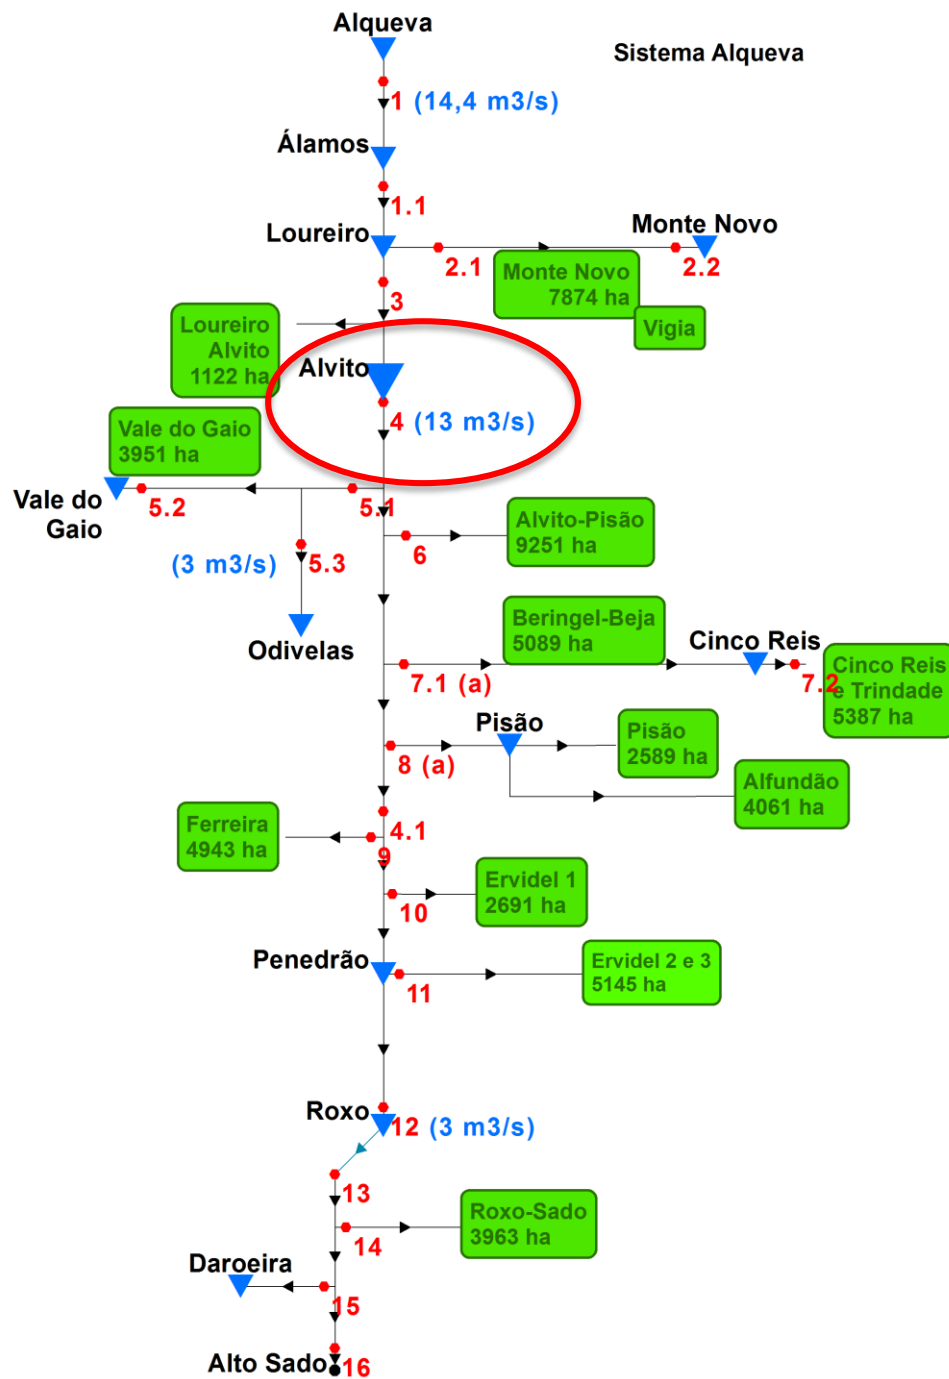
Alqueva

Sistema Alqueva

1 (14,4 m3/s)

Álamos

1.1

Loureiro

Monte Novo

2.1

2.2

Monte Novo 7874 ha

3

Vigia

Loureiro Alvito 1122 ha

Alvito

4 (13 m3/s)

Vale do Gaio 3951 ha

Vale do Gaio

5.2

5.1

Alvito-Pisão 9251 ha

6

(3 m3/s)

5.3

Odivelas

Beringel-Beja 5089 ha

Cinco Reis

Cinco Reis e Trindade 5387 ha

7.2

7.1 (a)

Pisão

Pisão 2589 ha

8 (a)

Alfundão 4061 ha

Ferreira 4943 ha

4.1

9

Ervidel 1 2691 ha

10

Penedrão

Ervidel 2 e 3 5145 ha

11

Roxo

12 (3 m3/s)

13

Roxo-Sado 3963 ha

14

Daroeira

15

Alto Sado

16